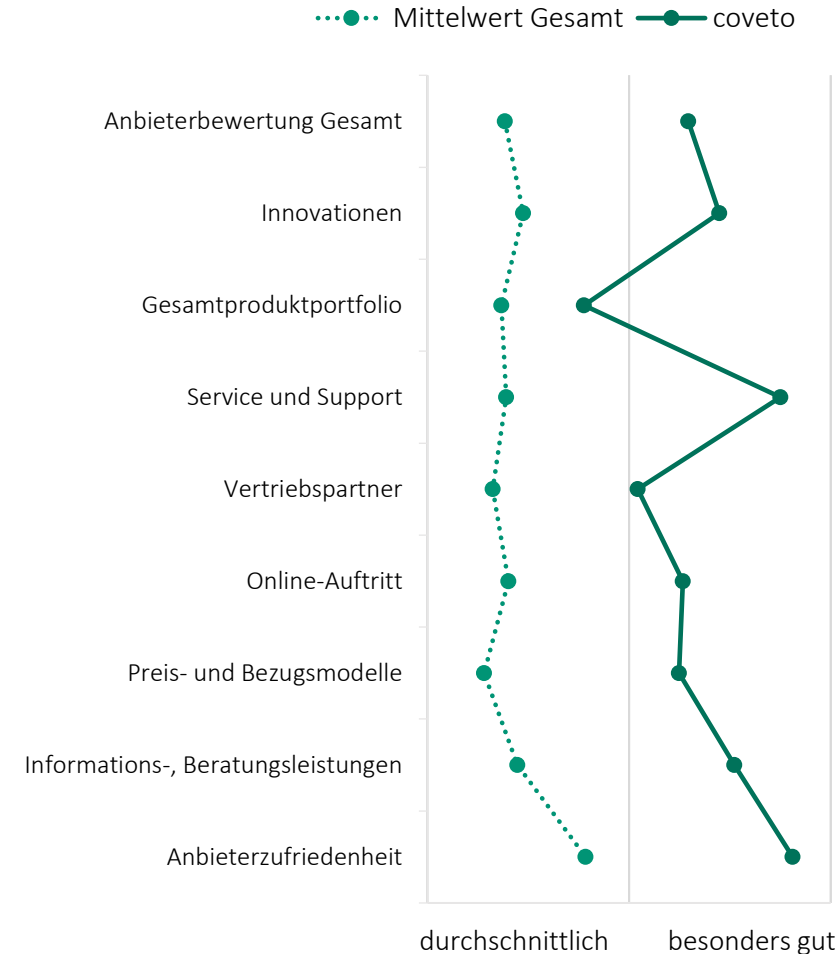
Mittelwert Gesamt
coveto

Anbieterbewertung Gesamt
Innovationen
Gesamtproduktportfolio
Service und Support
Vertriebspartner
Online-Auftritt
Preis- und Bezugsmodelle
Informations-, Beratungsleistungen
Anbieterzufriedenheit

durchschnittlich
besonders gut